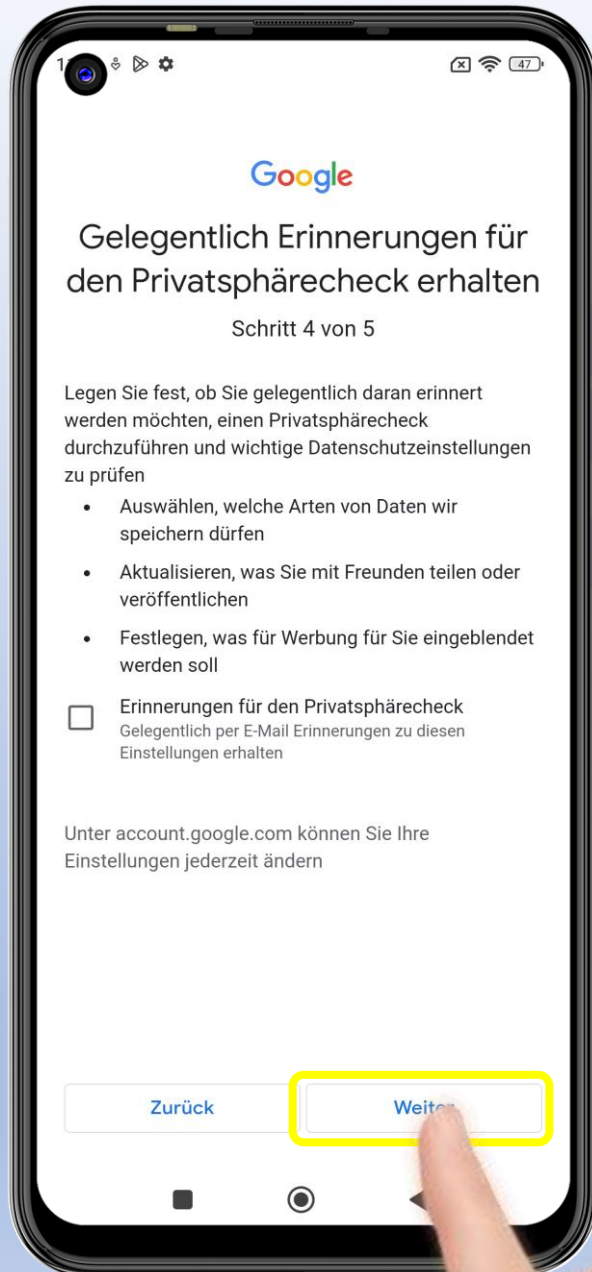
1

47

Google

Gelegentlich Erinnerungen für den Privatsphärecheck erhalten

Schritt 4 von 5

Legen Sie fest, ob Sie gelegentlich daran erinnert werden möchten, einen Privatsphärecheck durchzuführen und wichtige Datenschutzeinstellungen zu prüfen

- Auswählen, welche Arten von Daten wir speichern dürfen
- Aktualisieren, was Sie mit Freunden teilen oder veröffentlichen
- Festlegen, was für Werbung für Sie eingeblendet werden soll

Erinnerungen für den Privatsphärecheck
Gelegentlich per E-Mail Erinnerungen zu diesen Einstellungen erhalten

Unter account.google.com können Sie Ihre Einstellungen jederzeit ändern

Zurück

Weiter